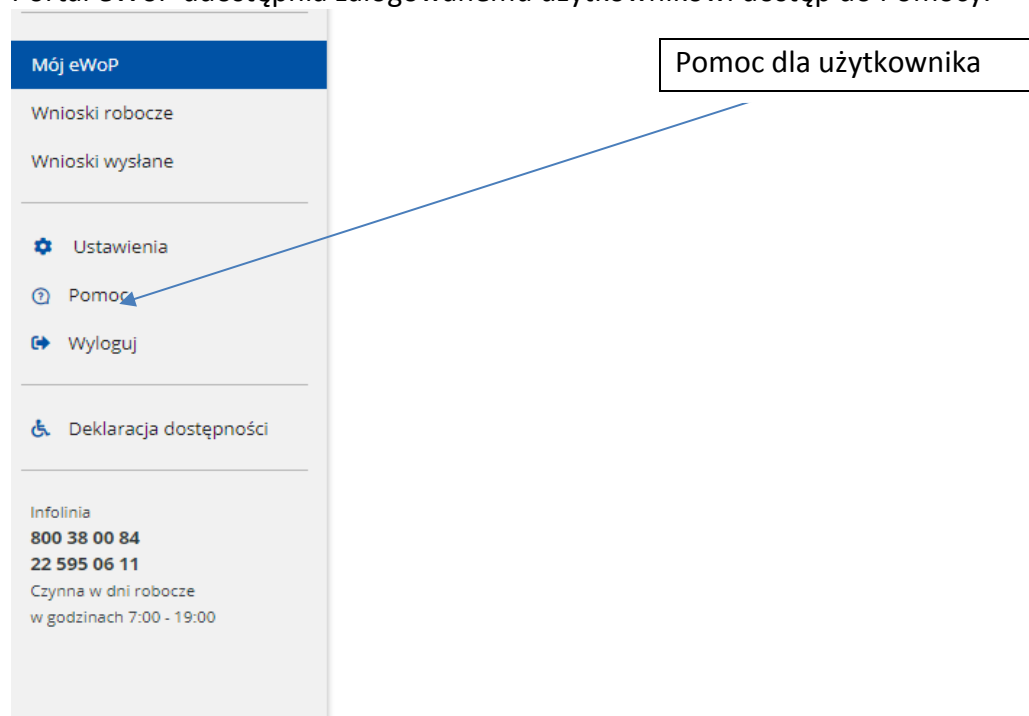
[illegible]

Mój eWoP

Wnioski robocze

Wnioski wysłane

Ustawienia

Pomoc

Wyloguj

Deklaracja dostępności

Infolinia
800 38 00 84
22 595 06 11
Czynna w dni robocze
w godzinach 7:00 - 19:00

Pomoc dla użytkownika